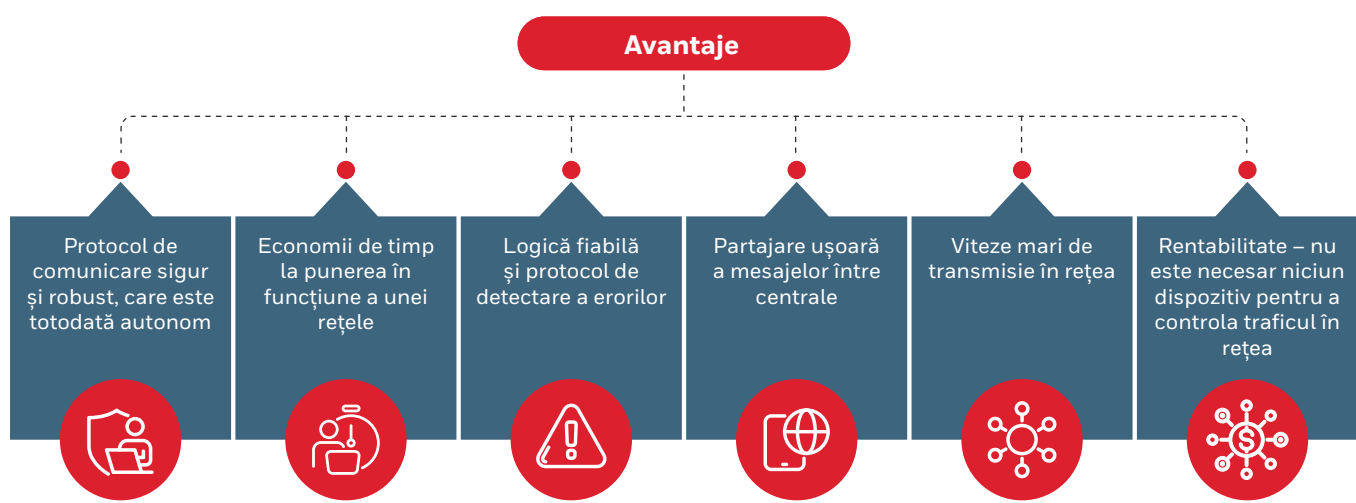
Avantaje

Protocol de comunicare sigur și robust, care este totodată autonom

Economii de timp la punerea în funcțiune a unei rețele

Logică fiabilă și protocol de detectare a erorilor

Partajare ușoară a mesajelor între centrale

Viteze mari de transmisie în rețea

Rentabilitate – nu este necesar niciun dispozitiv pentru a controla traficul în rețea